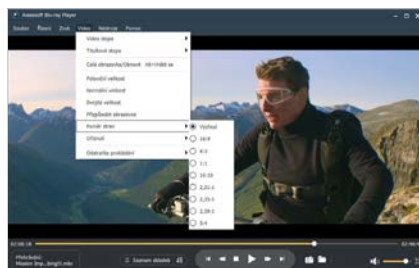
Aiseesoft Blu-ray Player

Soubor Řízení Zvuk Video Nástroje Pomoc

Video stopa
Titulková stopa
Celá obrazovka/Ukončit Alt+Enter se
Poloviční velikost
Normální velikost
Dvojitá velikost
Přizpůsobit obrazovce
Poměr stran
Oříznutí
Odstranění prokládání

Výchozí
16:9
4:3
1:1
16:10
2,21:1
2,35:1
2,39:1
5:4

01:06:16
02:27:40

Přehrávání
Mission Imp...long11.mkv

Seznam skladeb